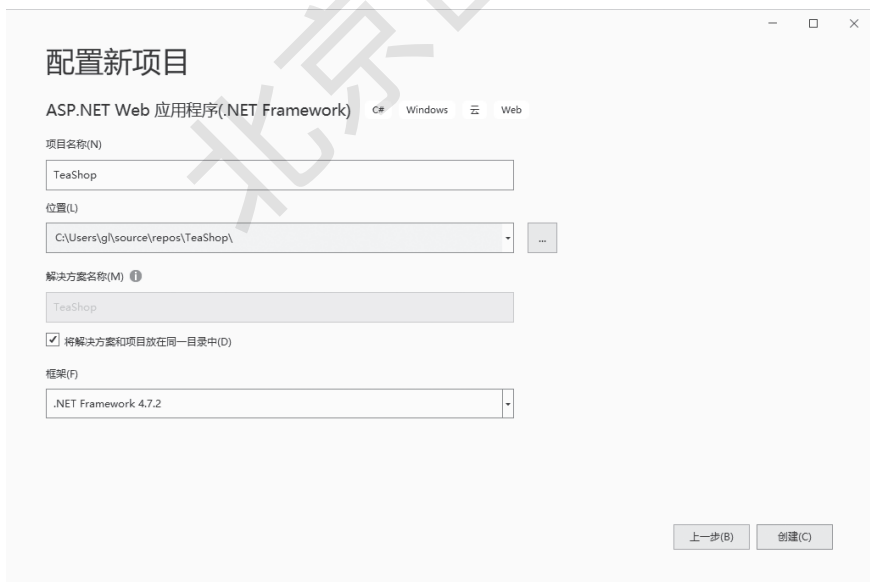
配置新项目

ASP.NET Web 应用程序(.NET Framework) C# Windows 云 Web

项目名称(N)

TeaShop

位置(L)

C:\Users\gl\source\repos\TeaShop\

...

解决方案名称(M)

TeaShop

将解决方案和项目放在同一目录中(D)

框架(F)

.NET Framework 4.7.2

上一步(B) 创建(C)